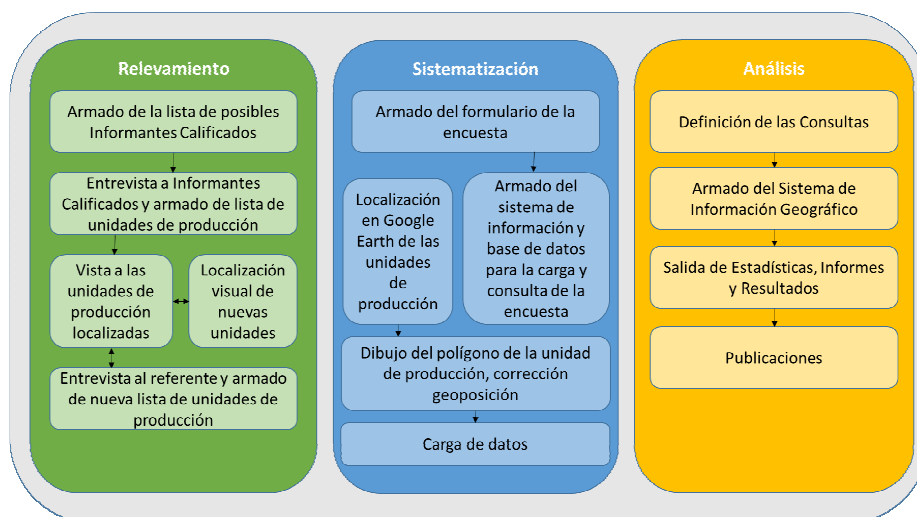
Relevamiento

Armado de la lista de posibles Informantes Calificados

Entrevista a Informantes Calificados y armado de lista de unidades de producción

Vista a las unidades de producción localizadas

Localización visual de nuevas unidades

Entrevista al referente y armado de nueva lista de unidades de producción

Sistematización

Armado del formulario de la encuesta

Localización en Google Earth de las unidades de producción

Armado del sistema de información y base de datos para la carga y consulta de la encuesta

Dibujo del polígono de la unidad de producción, corrección geoposición

Carga de datos

Análisis

Definición de las Consultas

Armado del Sistema de Información Geográfico

Salida de Estadísticas, Informes y Resultados

Publicaciones